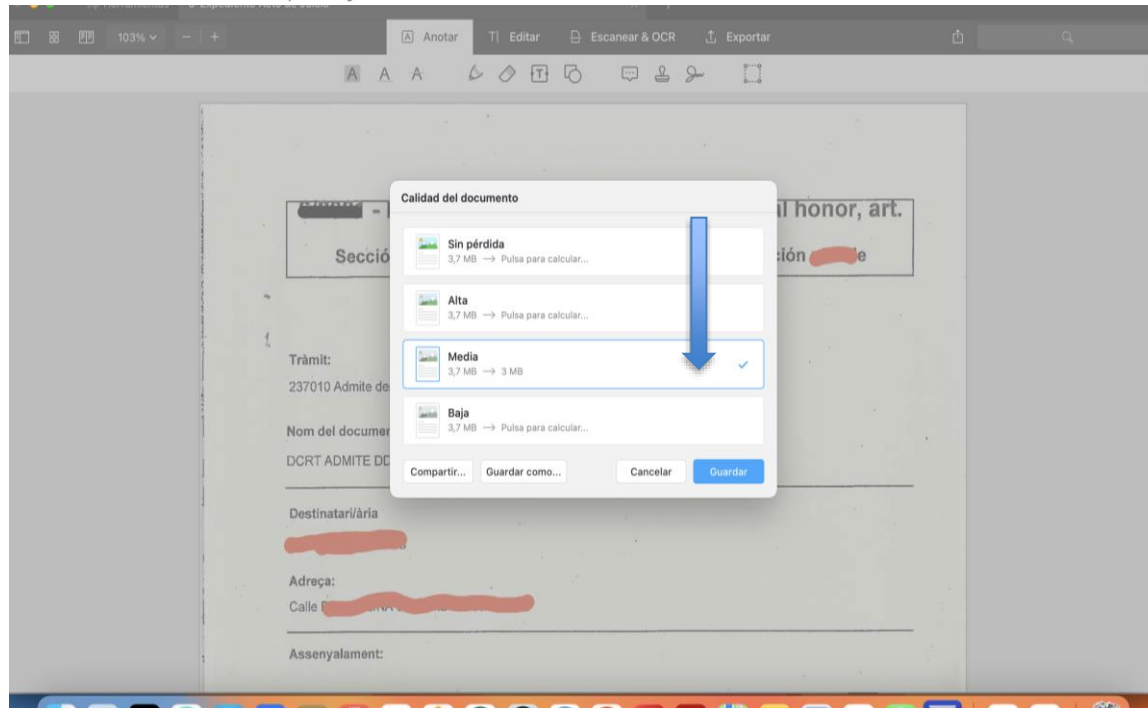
103% ∨ − | +

Anotar
Editar
Escanear & OCR
Exportar

Calidad del documento

Sin pérdida
3,7 MB → Pulsa para calcular...

Alta
3,7 MB → Pulsa para calcular...

Media
3,7 MB → 3 MB

Baja
3,7 MB → Pulsa para calcular...

Compartir...
Guardar como...
Cancelar
Guardar

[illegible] - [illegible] l honor, art.

Secció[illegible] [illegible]ión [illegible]e

Tràmit:
237010 Admite de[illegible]

Nom del documen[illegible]
DCRT ADMITE DD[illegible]

Destinatari/ària
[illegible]

Adreça:
Calle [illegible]

Assenyalament: